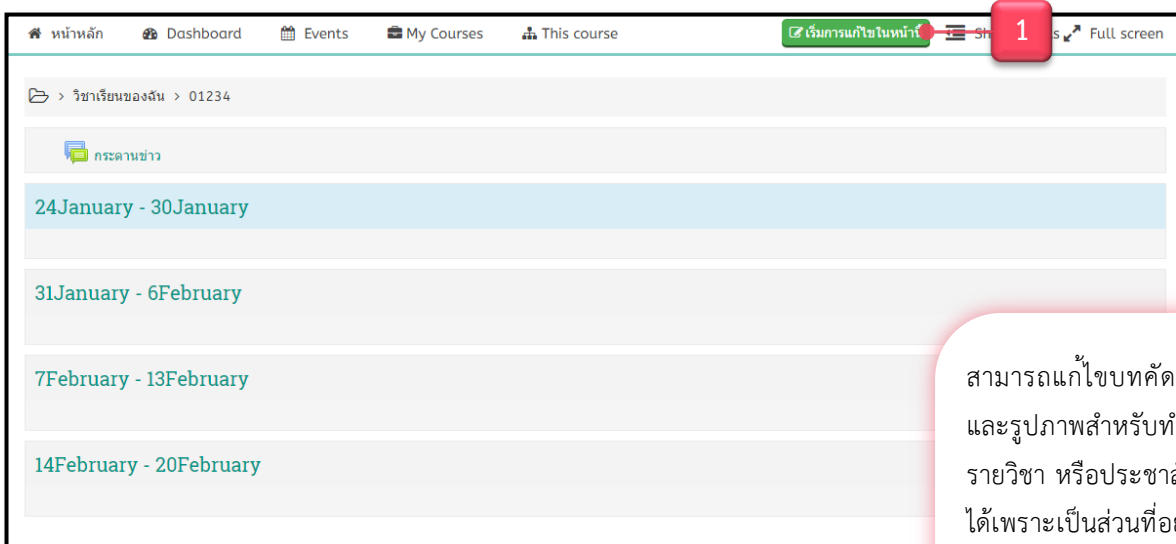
หน้าหลัก Dashboard Events My Courses This course เริ่มการแก้ไขในหน้านี้ Sh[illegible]s Full screen

1

> วิชาเรียนของฉัน > 01234

กระดานข่าว

24January - 30January

31January - 6February

7February - 13February

14February - 20February

สามารถแก้ไขบทคัด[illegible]
และรูปภาพสำหรับท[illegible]
รายวิชา หรือประชา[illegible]
ได้เพราะเป็นส่วนที่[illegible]